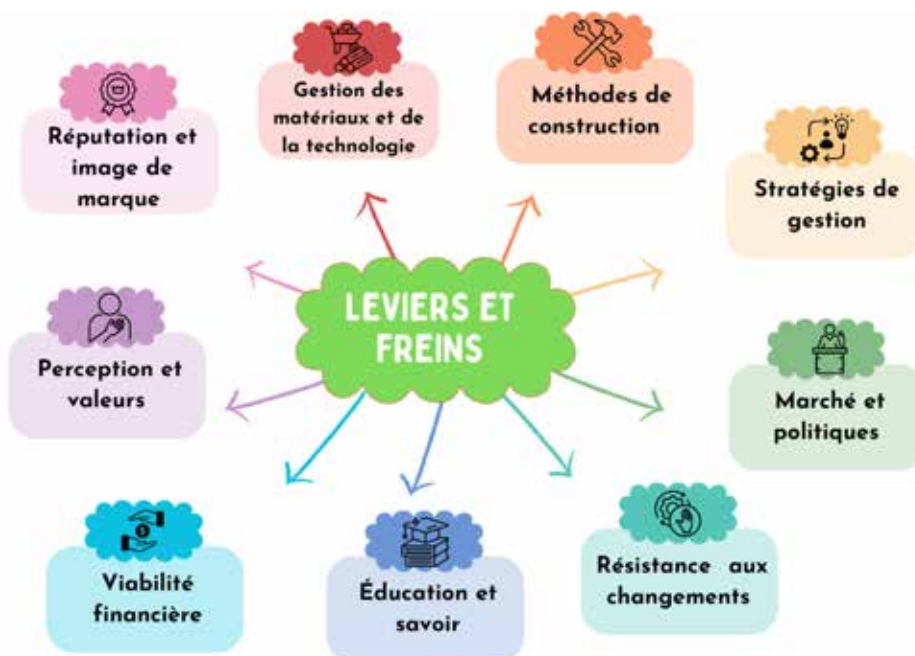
LEVIERS ET FREINS

Gestion des matériaux et de la technologie

Méthodes de construction

Stratégies de gestion

Marché et politiques

Résistance aux changements

Éducation et savoir

Viabilité financière

Perception et valeurs

Réputation et image de marque